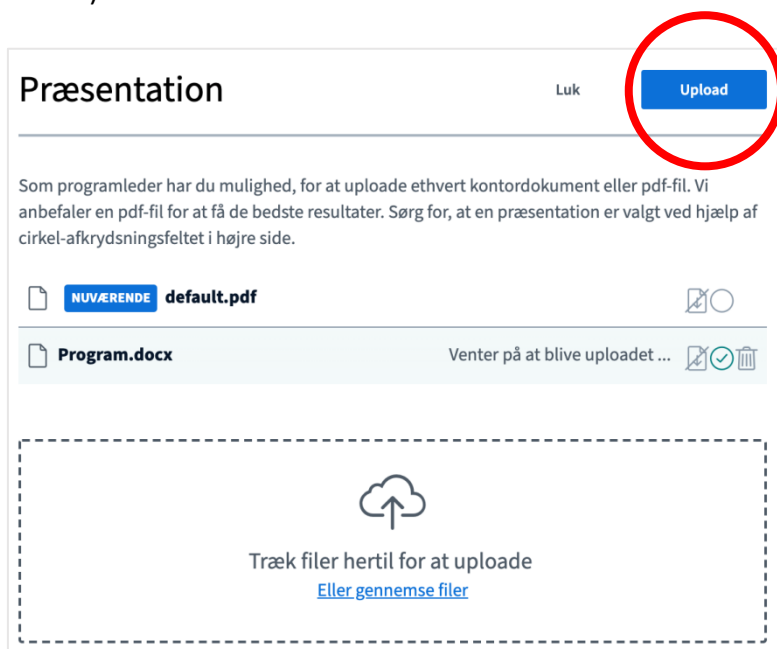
Præsentation

Luk

Upload

Som programleder har du mulighed, for at uploade ethvert kontordokument eller pdf-fil. Vi anbefaler en pdf-fil for at få de bedste resultater. Sørg for, at en præsentation er valgt ved hjælp af cirkel-afkrydsningsfeltet i højre side.

NUVÆRENDE default.pdf

Program.docx

Venter på at blive uploadet ...

Træk filer hertil for at uploade

Eller gennemse filer